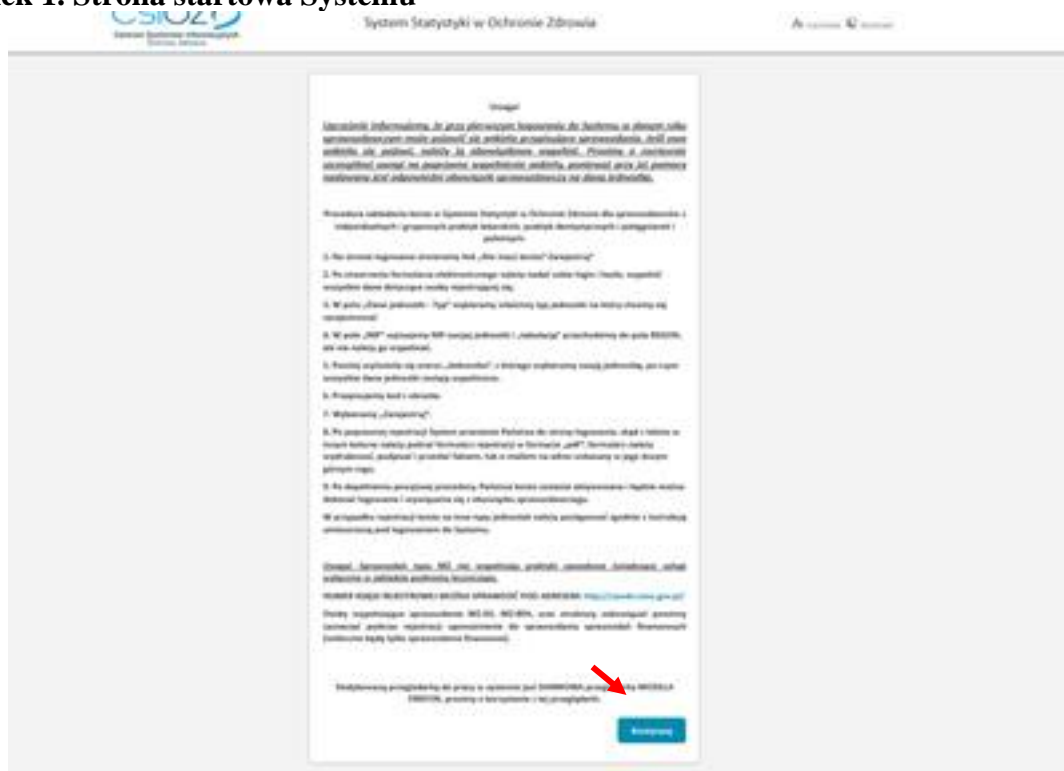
ek 1. Strona startowa Systemu

CSIOZ

Centrum Systemów Informacyjnych Ochrony Zdrowia

System Statystyki w Ochronie Zdrowia

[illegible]

Uwaga!

Uprzejmie informujemy, że przy pierwszym logowaniu do Systemu w danym roku sprawozdawczym może pojawić się ankieta przypisana sprawozdania. Jeśli taka ankieta się pojawi, należy ją obowiązkowo wypełnić. Prosimy o zwrócenie szczególnej uwagi na poprawne wypełnienie ankiety, ponieważ przy jej pomocy nadawany jest odpowiedni obowiązek sprawozdawczy na dana jednostkę.

Procedura zakładania konta w Systemie Statystyki w Ochronie Zdrowia dla sprawozdawców z indywidualnych i grupowych praktyk lekarskich, praktyk dentystycznych i pielęgniarek i położnych:

1. Na stronie logowania znajdujemy link „Nie masz konta? Zarejestruj"

2. Po otworzeniu formularza elektronicznego należy nadać sobie login i hasło, wypełnić wszystkie dane dotyczące osoby rejestrującej się.

3. W polu „Dane jednostki - Typ" wybieramy właściwy typ jednostki na którą chcemy się zarejestrować.

4. W pole „NIP" wpisujemy NIP swojej jednostki i „zaakceptuj" przechodzimy do pola REGON, ale nie należy go wypełniać.

5. Powinna wyświetlić się strona „Jednostka", z którego wybieramy swoją jednostkę, po czym wszystkie dane jednostki zostaną uzupełnione.

6. Przepisujemy kod z obrazka.

7. Wybieramy „Zarejestruj".

8. Po poprawnej rejestracji System przeniesie Państwa do strony logowania, skąd i należy w liczym kolumny należy podać formularz rejestracji w formacie „pdf". Formularz należy wydrukować, podpisać i przesłać faksem, lub e-mailem na adres wskazany w jego dolnym górnym rogu.

9. Po dopełnieniu powyższej procedury Państwa konto zostanie aktywowane - będzie można dokonać logowania i wypełniania się z obowiązku sprawozdawczego.

W przypadku rejestracji konta na inne typy jednostek należy postępować zgodnie z instrukcją umieszczoną pod logowaniem do Systemu.

Uwaga! Sprawozdań typu MZ nie wypełniają praktyki zawodowe świadczące usługi wyłącznie w zakładzie podmiotu leczniczego.

NUMERY KSIĄG REJESTROWYCH MOŻNA SPRAWDZIĆ POD ADRESEM: http://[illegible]

Osoby wypełniające sprawozdania MZ-03, MZ-80A, oraz urzędowy zobowiązani powinny zaznaczyć podczas rejestracji uprawnienie do sprawozdania sprawozdań finansowych (niektórzy będą tylko sprawozdania finansowe).

Dedykowaną przeglądarką do pracy w systemie jest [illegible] przeglądarka MOZILLA FIREFOX, prosimy o korzystanie z tej przeglądarki.

Rozumiem